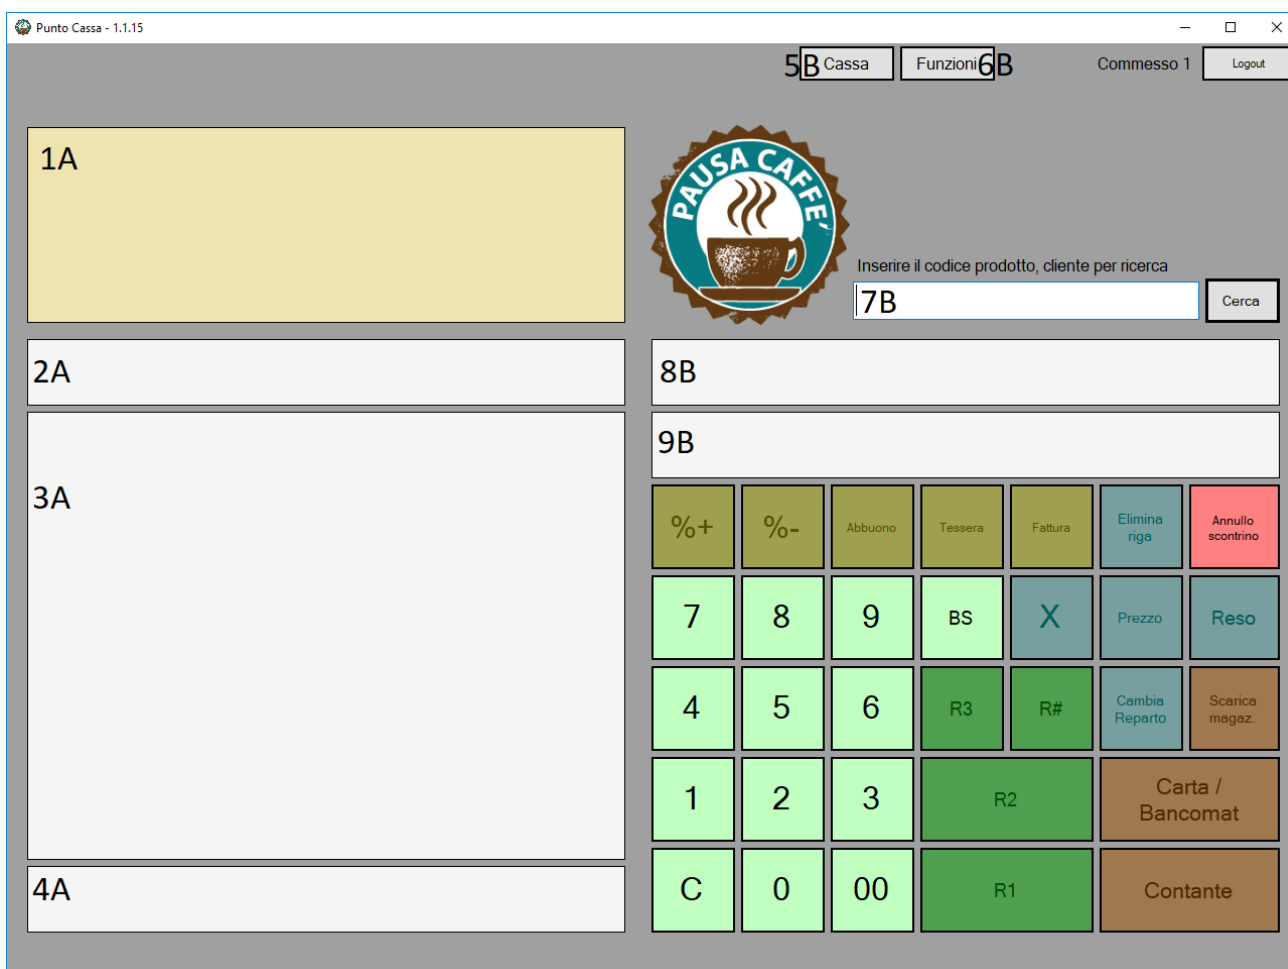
Punto Cassa - 1.1.15

5B Cassa
Funzioni 6B
Commesso 1
Logout

1A

PAUSA CAFFE'

Inserire il codice prodotto, cliente per ricerca
7B
Cerca

2A

8B

9B

3A

%+
%-
Abbuono
Tessera
Fattura
Elimina riga
Annullo scontrino

7
8
9
BS
X
Prezzo
Reso

4
5
6
R3
R#
Cambia Reparto
Scarica magaz.

1
2
3
R2
Carta / Bancomat

4A

C
0
00
R1
Contante